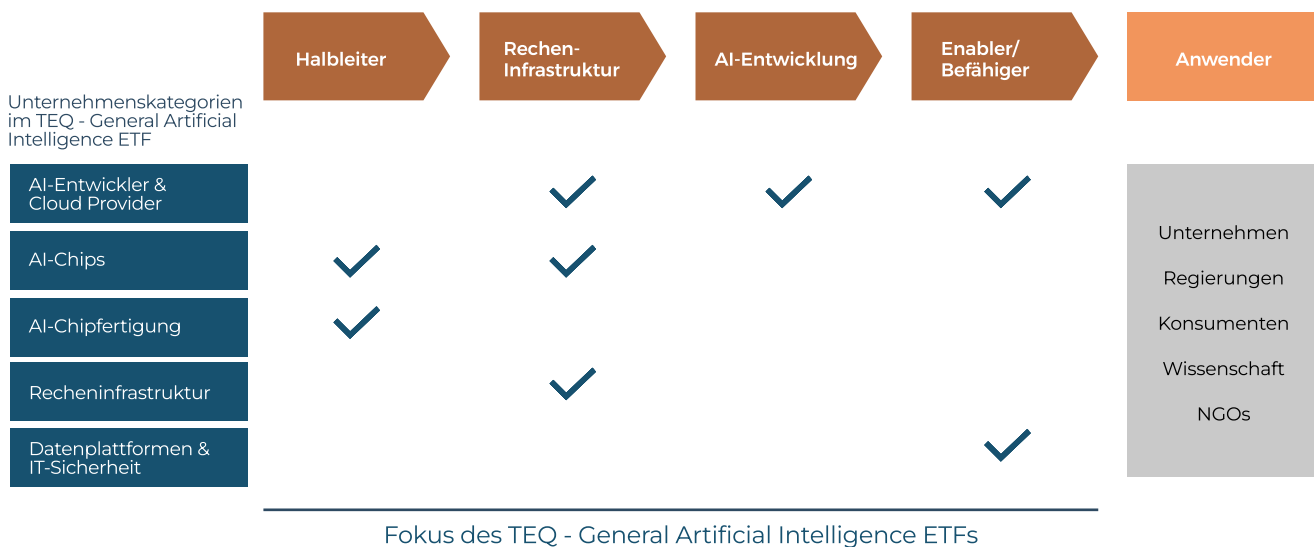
Halbleiter

Rechen-Infrastruktur

AI-Entwicklung

Enabler/ Befähiger

Anwender

Unternehmenskategorien im TEQ - General Artificial Intelligence ETF

| | Halbleiter | Rechen-Infrastruktur | AI-Entwicklung | Enabler/ Befähiger |
|---|---|---|---|---|
| AI-Entwickler & Cloud Provider | | ✓ | ✓ | ✓ |
| AI-Chips | ✓ | ✓ | | |
| AI-Chipfertigung | ✓ | | | |
| Recheninfrastruktur | | ✓ | | |
| Datenplattformen & IT-Sicherheit | | | | ✓ |

Unternehmen

Regierungen

Konsumenten

Wissenschaft

NGOs

Fokus des TEQ - General Artificial Intelligence ETFs